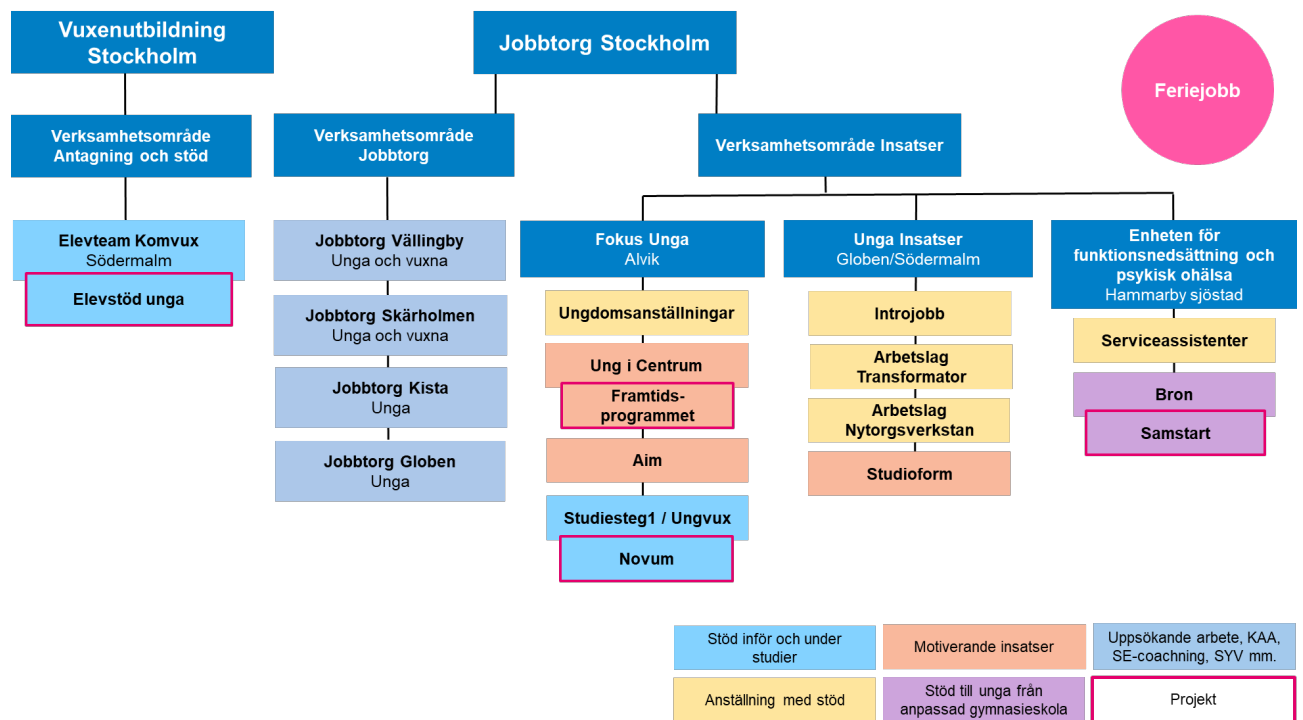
Vuxenutbildning Stockholm

Jobbtorg Stockholm

Feriejobb

Verksamhetsområde Antagning och stöd

Verksamhetsområde Jobbtorg

Verksamhetsområde Insatser

Elevteam Komvux
Södermalm

Elevstöd unga

Jobbtorg Vällingby
Unga och vuxna

Jobbtorg Skärholmen
Unga och vuxna

Jobbtorg Kista
Unga

Jobbtorg Globen
Unga

Fokus Unga
Alvik

Ungdomsanställningar

Ung i Centrum

Framtidsprogrammet

Aim

Studiesteg1 / Ungvux

Novum

Unga Insatser
Globen/Södermalm

Introjobb

Arbetslag Transformator

Arbetslag Nytorgsverkstan

Studioform

Enheten för funktionsnedsättning och psykisk ohälsa
Hammarby sjöstad

Serviceassistenter

Bron

Samstart

Stöd inför och under studier

Motiverande insatser

Uppsökande arbete, KAA, SE-coachning, SYV mm.

Anställning med stöd

Stöd till unga från anpassad gymnasieskola

Projekt